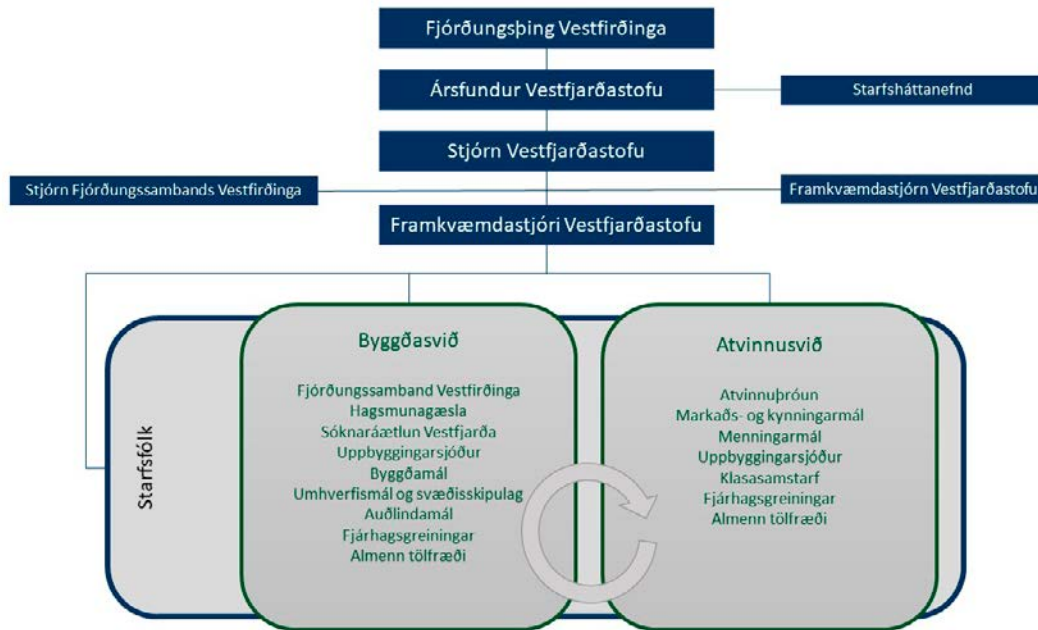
Fjórðungsþing Vestfirðinga

Ársfundur Vestfjarðastofu

Starfsháttanefnd

Stjórn Vestfjarðastofu

Stjórn Fjórðungssambands Vestfirðinga

Framkvæmdastjórn Vestfjarðastofu

Framkvæmdastjóri Vestfjarðastofu

Starfsfólk

Byggðasvið

Fjórðungssamband Vestfirðinga
Hagsmunagæsla
Sóknaráætlun Vestfjarða
Uppbyggingarsjóður
Byggðamál
Umhverfismál og svæðisskipulag
Auðlindamál
Fjárhagsgreiningar
Almenn tölfræði

Atvinnusvið

Atvinnuþróun
Markaðs- og kynningarmál
Menningarmál
Uppbyggingarsjóður
Klasasamstarf
Fjárhagsgreiningar
Almenn tölfræði